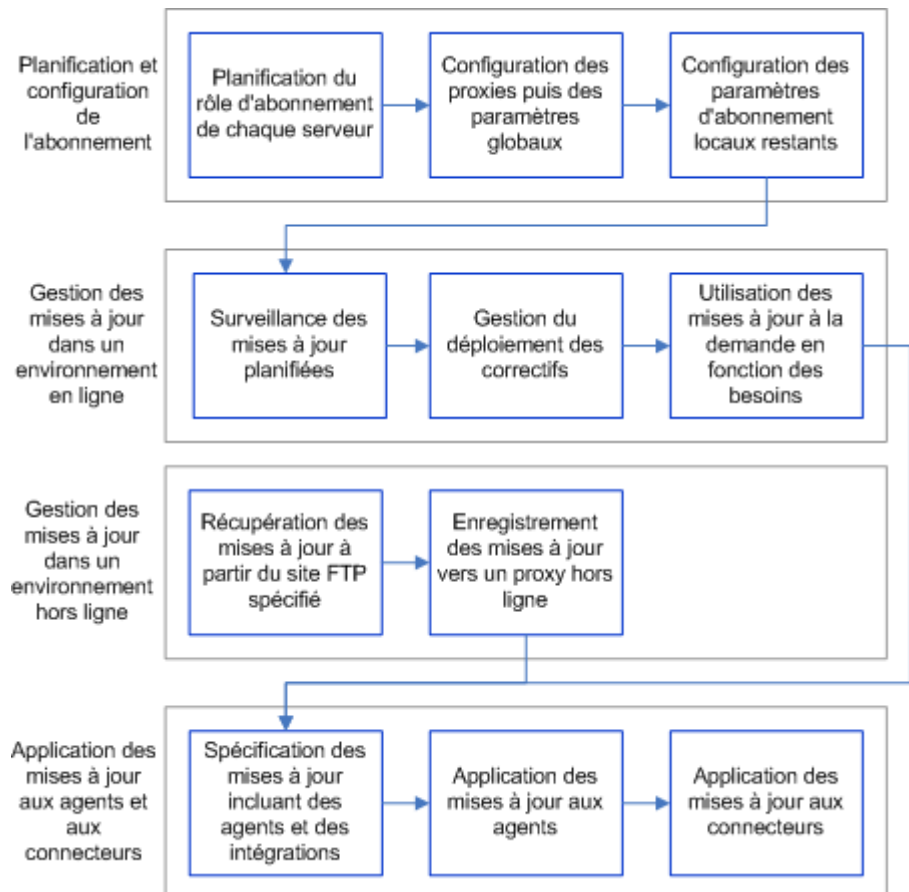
Planification et configuration de l'abonnement

Planification du rôle d'abonnement de chaque serveur

Configuration des proxies puis des paramètres globaux

Configuration des paramètres d'abonnement locaux restants

Gestion des mises à jour dans un environnement en ligne

Surveillance des mises à jour planifiées

Gestion du déploiement des correctifs

Utilisation des mises à jour à la demande en fonction des besoins

Gestion des mises à jour dans un environnement hors ligne

Récupération des mises à jour à partir du site FTP spécifié

Enregistrement des mises à jour vers un proxy hors ligne

Application des mises à jour aux agents et aux connecteurs

Spécification des mises à jour incluant des agents et des intégrations

Application des mises à jour aux agents

Application des mises à jour aux connecteurs